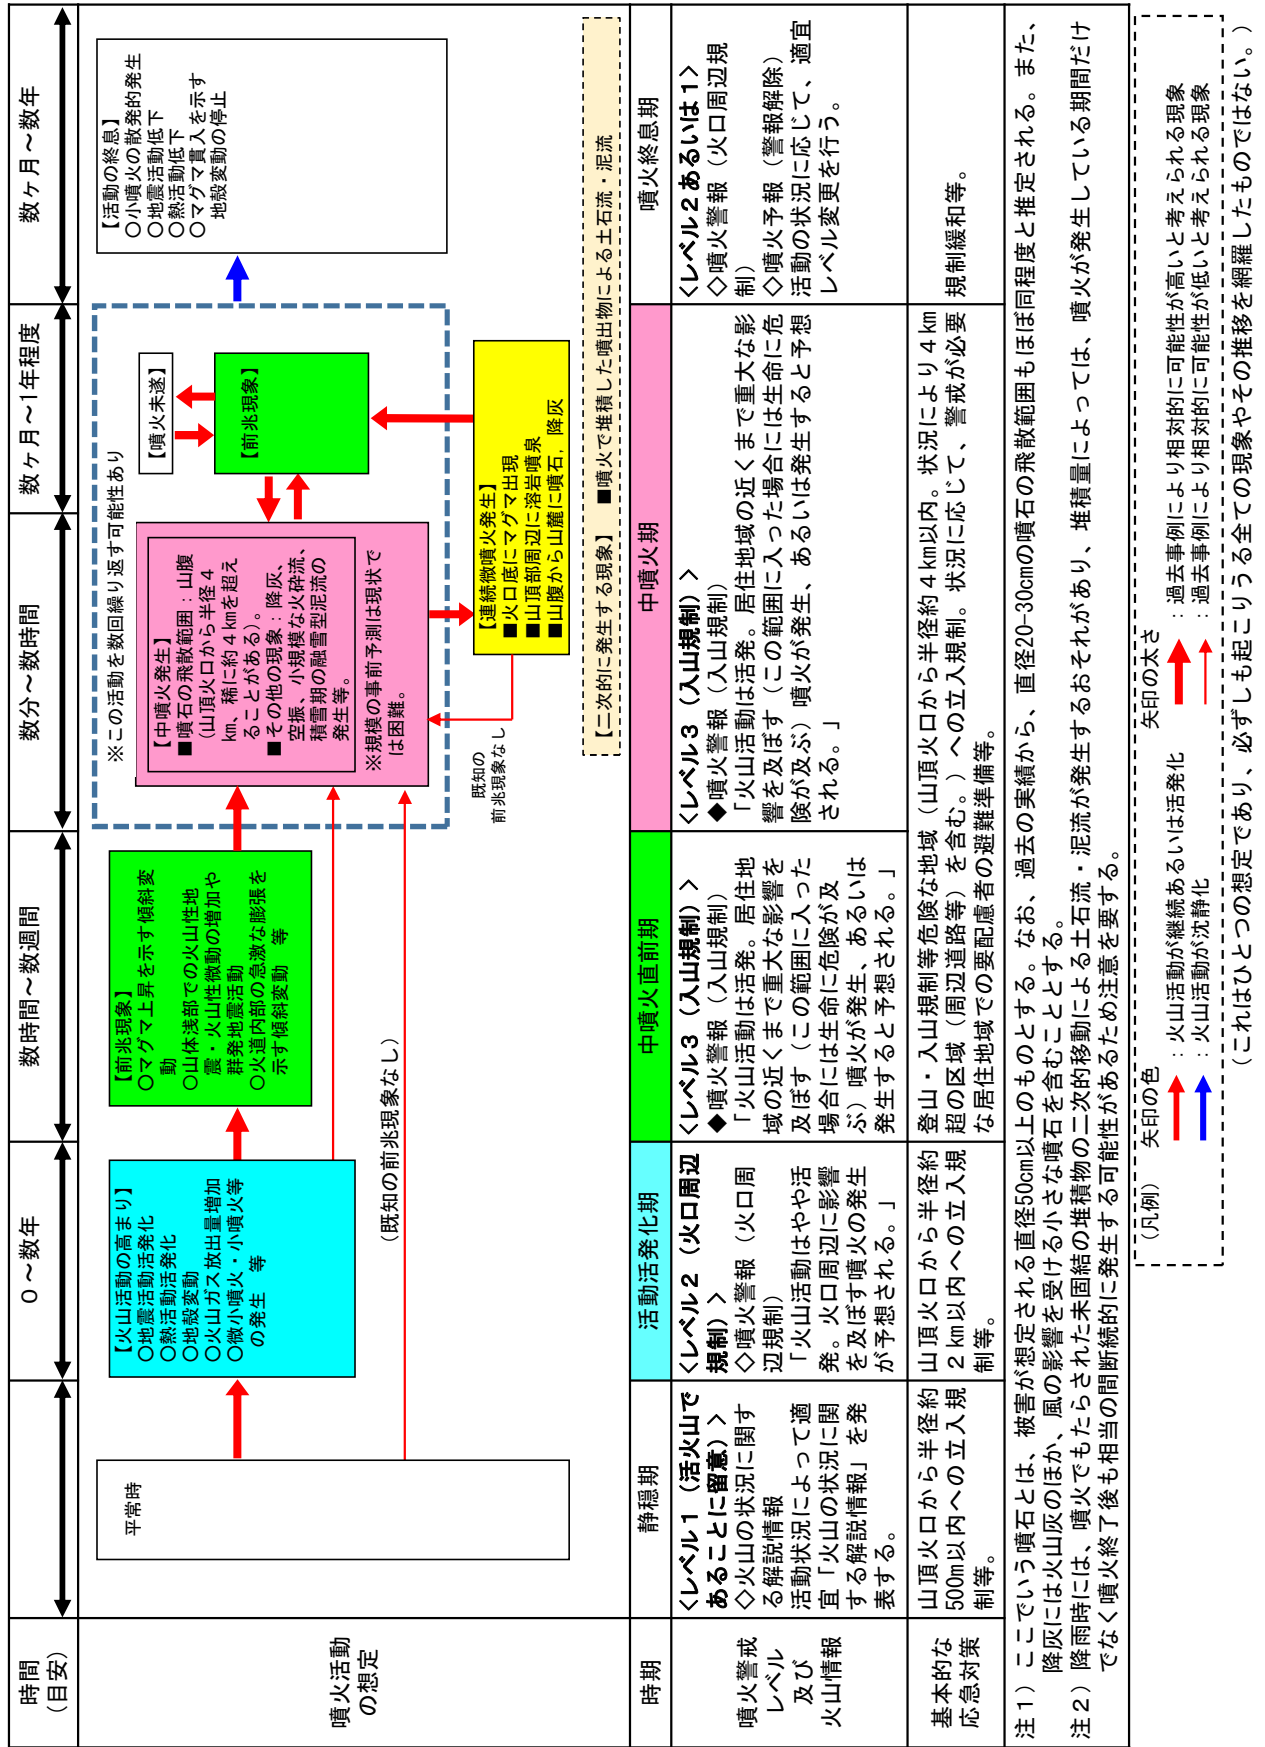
時間（目安）

0～数年

数時間～数週間

数分～数時間

数ヶ月～1年程度

数ヶ月～数年

噴火活動の想定

平常時

【火山活動の高まり】
○地震活動活発化
○熱活動活発化
○地殻変動
○火山ガス放出量増加
○微小噴火・小噴火等の発生　等

（既知の前兆現象なし）

【前兆現象】
○マグマ上昇を示す傾斜変動
○山体浅部での火山性地震・火山性微動の増加や群発地震活動
○火道内部の急激な膨張を示す傾斜変動　等

※この活動を数回繰り返す可能性あり

【中噴火発生】
■噴石の飛散範囲：山腹（山頂火口から半径４km、稀に約４kmを超えることがある）。
■その他の現象：降灰、空振、小規模な火砕流、積雪期の融雪型泥流の発生等。

※規模の事前予測は現状では困難。

既知の前兆現象なし

【噴火未遂】

【前兆現象】

【連続微噴火発生】
■火口底にマグマ出現
■山頂部周辺に溶岩噴泉
■山腹から山麓に噴石，降灰

【活動の終息】
○小噴火の散発的発生
○地震活動低下
○熱活動低下
○マグマ貫入を示す地殻変動の停止

【二次的に発生する現象】　■噴火で堆積した噴出物による土石流・泥流

| 時期 | 静穏期 | 活動活発化期 | 中噴火直前期 | 中噴火期 | 噴火終息期 |
|---|---|---|---|---|---|
| 噴火警戒レベル及び火山情報 | 〈レベル１（活火山であることに留意）〉 ◇火山の状況に関する解説情報 活動状況によって適宜「火山の状況に関する解説情報」を発表する。 | 〈レベル２（火口周辺規制）〉 ◇噴火警報（火口周辺規制） 「火山活動はやや活発。火口周辺に影響を及ぼす噴火の発生が予想される。」 | 〈レベル３（入山規制）〉 ◆噴火警報（入山規制） 「火山活動は活発。居住地域の近くまで重大な影響を及ぼす（この範囲に入った場合には生命に危険が及ぶ）噴火が発生、あるいは発生すると予想される。」 | 〈レベル３（入山規制）〉 ◆噴火警報（入山規制） 「火山活動は活発。居住地域の近くまで重大な影響を及ぼす（この範囲に入った場合には生命に危険が及ぶ）噴火が発生、あるいは発生すると予想される。」 | 〈レベル２あるいは１〉 ◇噴火警報（火口周辺規制） ◇噴火予報（警報解除） 活動の状況に応じて、適宜レベル変更を行う。 |
| 基本的な応急対策 | 山頂火口から半径約500m以内への立入規制等。 | 山頂火口から半径約２km以内への立入規制等。 | 登山・入山規制等危険な地域（山頂火口から半径約４km以内。状況により４km超の区域（周辺道路等）を含む。）への立入規制。状況に応じて、警戒が必要な居住地域での要配慮者の避難準備等。 | | 規制緩和等。 |

注１）ここでいう噴石とは、被害が想定される直径50cm以上のものとする。なお、過去の実績から、直径20～30cmの噴石の飛散範囲もほぼ同程度と推定される。また、降灰には火山灰のほか、風の影響を受ける小さな噴石を含むこととする。
注２）降雨時には、噴火でもたらされた未固結の堆積物の二次的移動による土石流・泥流が発生するおそれがあり、堆積量によっては、噴火が発生している期間だけでなく噴火終了後も相当の間断続的に発生する可能性があるため注意を要する。

（凡例）　矢印の色　：火山活動が継続あるいは活発化　：火山活動が沈静化
矢印の太さ　：過去事例により相対的に可能性が高いと考えられる現象　：過去事例により相対的に可能性が低いと考えられる現象
（これはひとつの想定であり、必ずしも起こりうる全ての現象やその推移を網羅したものではない。）